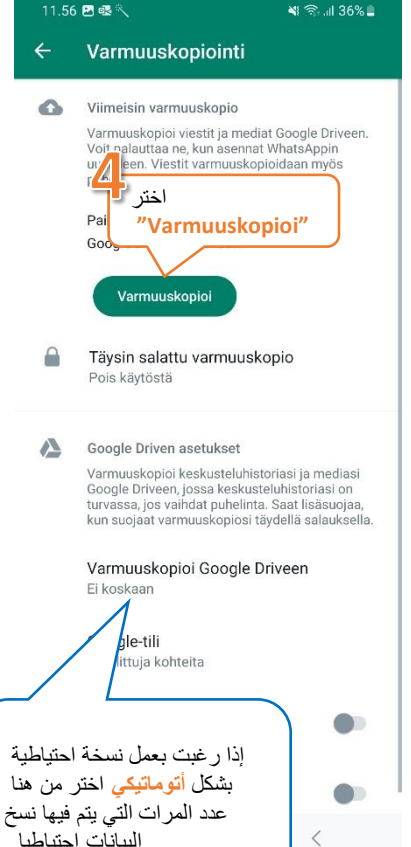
11.56 36%

Varmuuskopiointi

Viimeisin varmuuskopio

Varmuuskopioi viestit ja mediat Google Driveen. Voit palauttaa ne, kun asennat WhatsAppin uudelleen. Viestit varmuuskopioidaan myös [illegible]

Pai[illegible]
Goog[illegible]

4
اختر
"Varmuuskopioi"

Varmuuskopioi

Täysin salattu varmuuskopio
Pois käytöstä

Google Driven asetukset

Varmuuskopioi keskusteluhistoriasi ja mediasi Google Driveen, jossa keskusteluhistoriasi on turvassa, jos vaihdat puhelinta. Saat lisäsuojaa, kun suojaat varmuuskopiosi täydellä salauksella.

Varmuuskopioi Google Driveen
Ei koskaan

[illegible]gle-tili
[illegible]ittuja kohteita

إذا رغبت بعمل نسخة احتياطية بشكل أتوماتيكي اختر من هنا عدد المرات التي يتم فيها نسخ البيانات احتياطيا